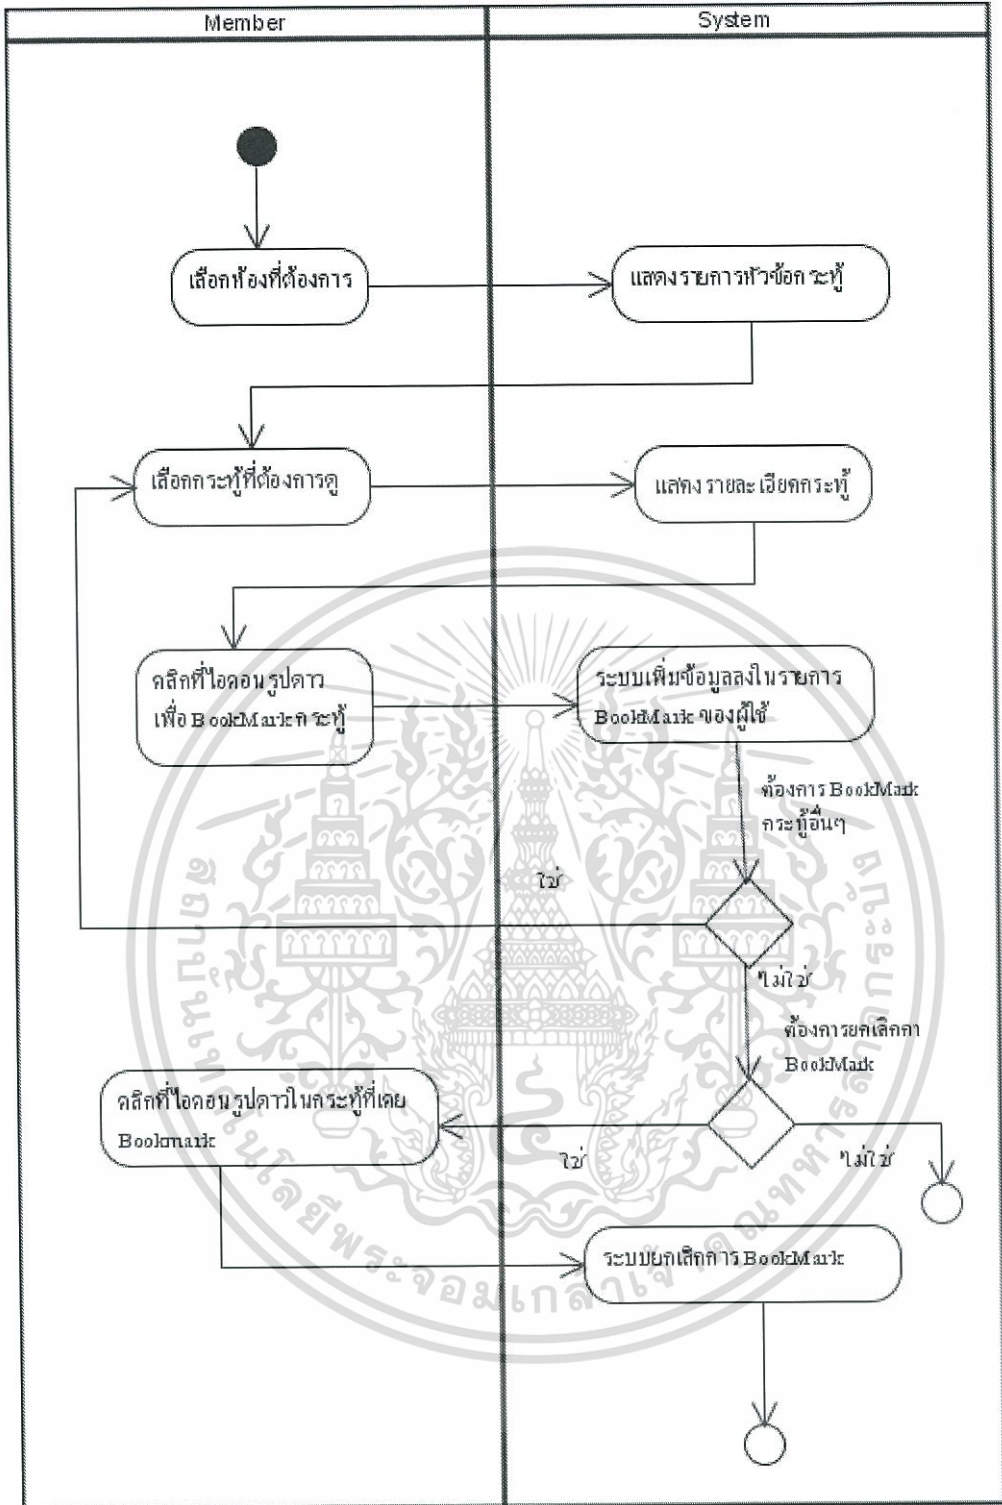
Member

System

เลือกห้องที่ต้องการ

แสดงรายการหัวข้อกระทู้

เลือกกระทู้ที่ต้องการดู

แสดง รายละเอียดกระทู้

คลิกที่ไอคอนรูปดาว เพื่อ BookMark กระทู้

ระบบเพิ่มข้อมูลลงในรายการ BookMark ของผู้ใช้

ต้องการ BookMark กระทู้อื่นๆ

ใช่

ไม่ใช่

ต้องการยกเลิกกา BookMark

คลิกที่ไอคอนรูปดาวในกระทู้ที่เคย Bookmark

ใช่

ไม่ใช่

ระบบยกเลิกการ BookMark

สถาบันเทคโนโลยีพระจอมเกล้าเจ้าคุณทหารลาดกระบัง